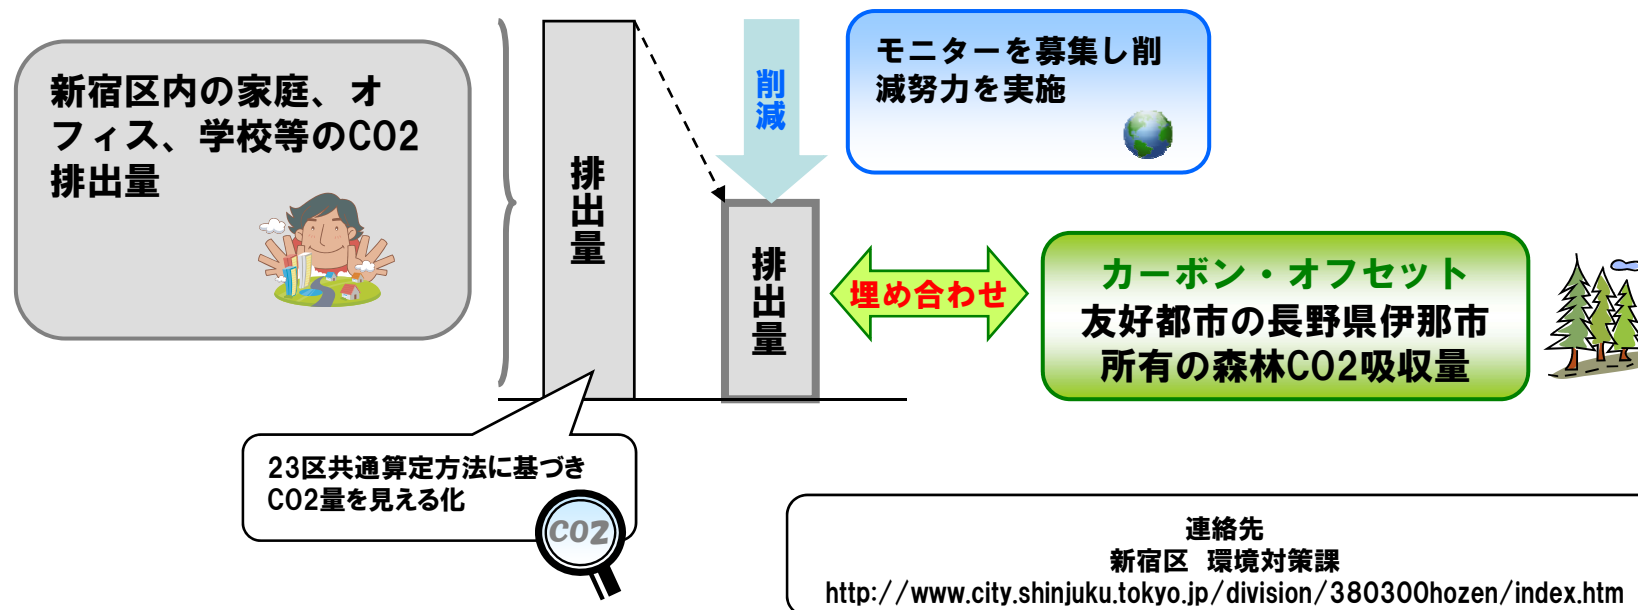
新宿区内の家庭、オフィス、学校等のCO2排出量

排出量

削減

モニターを募集し削減努力を実施

排出量

埋め合わせ

カーボン・オフセット
友好都市の長野県伊那市所有の森林CO2吸収量

23区共通算定方法に基づきCO2量を見える化

CO2

連絡先
新宿区　環境対策課
http://www.city.shinjuku.tokyo.jp/division/380300hozen/index.htm